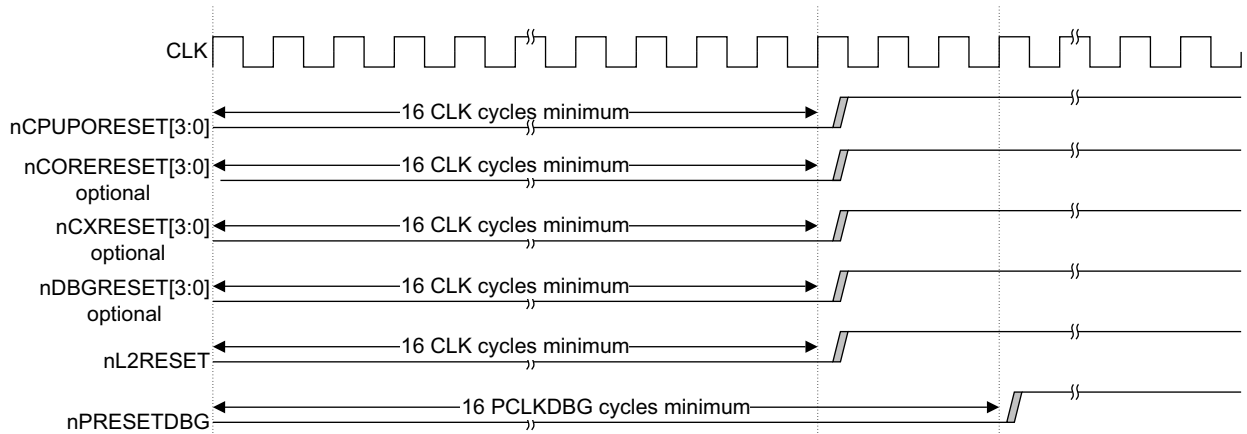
CLK

nCPUPORESET[3:0]
16 CLK cycles minimum

nCORERESET[3:0]
optional
16 CLK cycles minimum

nCXRESET[3:0]
optional
16 CLK cycles minimum

nDBGRESET[3:0]
optional
16 CLK cycles minimum

nL2RESET
16 CLK cycles minimum

nPRESETDBG
16 PCLKDBG cycles minimum